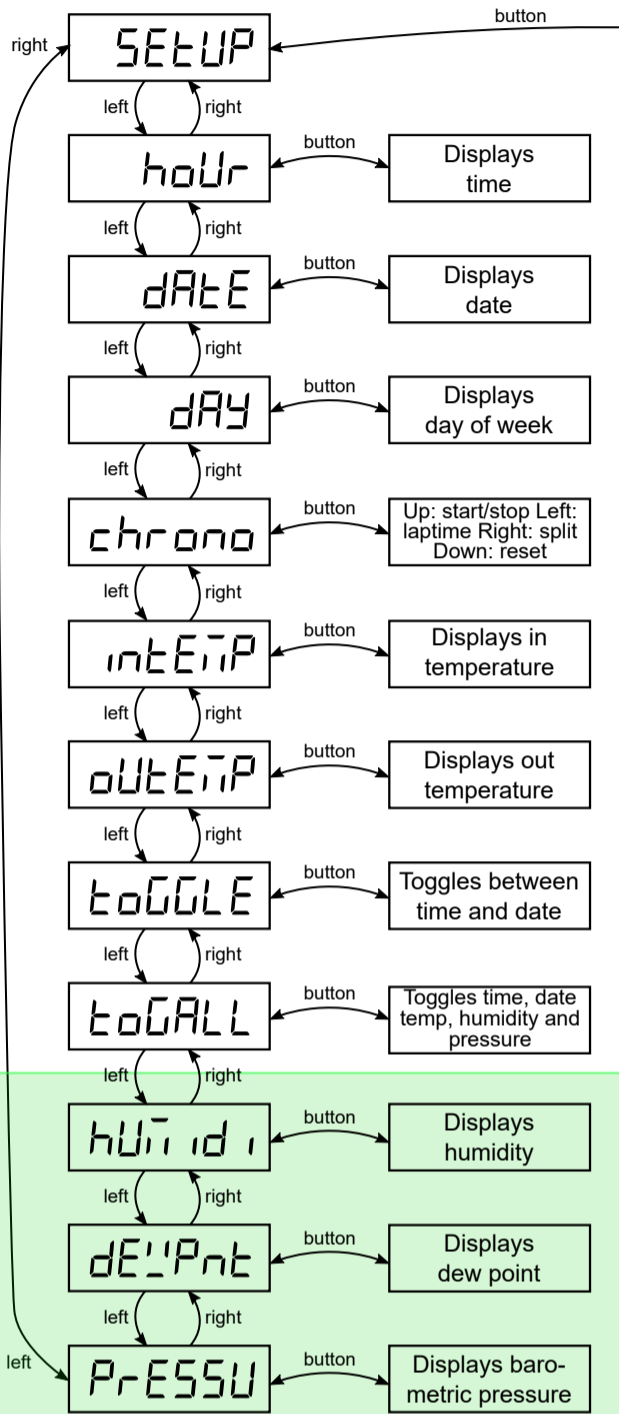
button
right
SEtUP
left
right
hoUr
button
Displays time
left
right
dAtE
button
Displays date
left
right
dAY
button
Displays day of week
left
right
chrono
button
Up: start/stop Left: laptime Right: split Down: reset
left
right
intEnP
button
Displays in temperature
left
right
oUtEnP
button
Displays out temperature
left
right
toGGLE
button
Toggles between time and date
left
right
toGALL
button
Toggles time, date temp, humidity and pressure
left
right
hUn idi
button
Displays humidity
left
right
dE!Pnt
button
Displays dew point
left
right
left
PrESSU
button
Displays barometric pressure